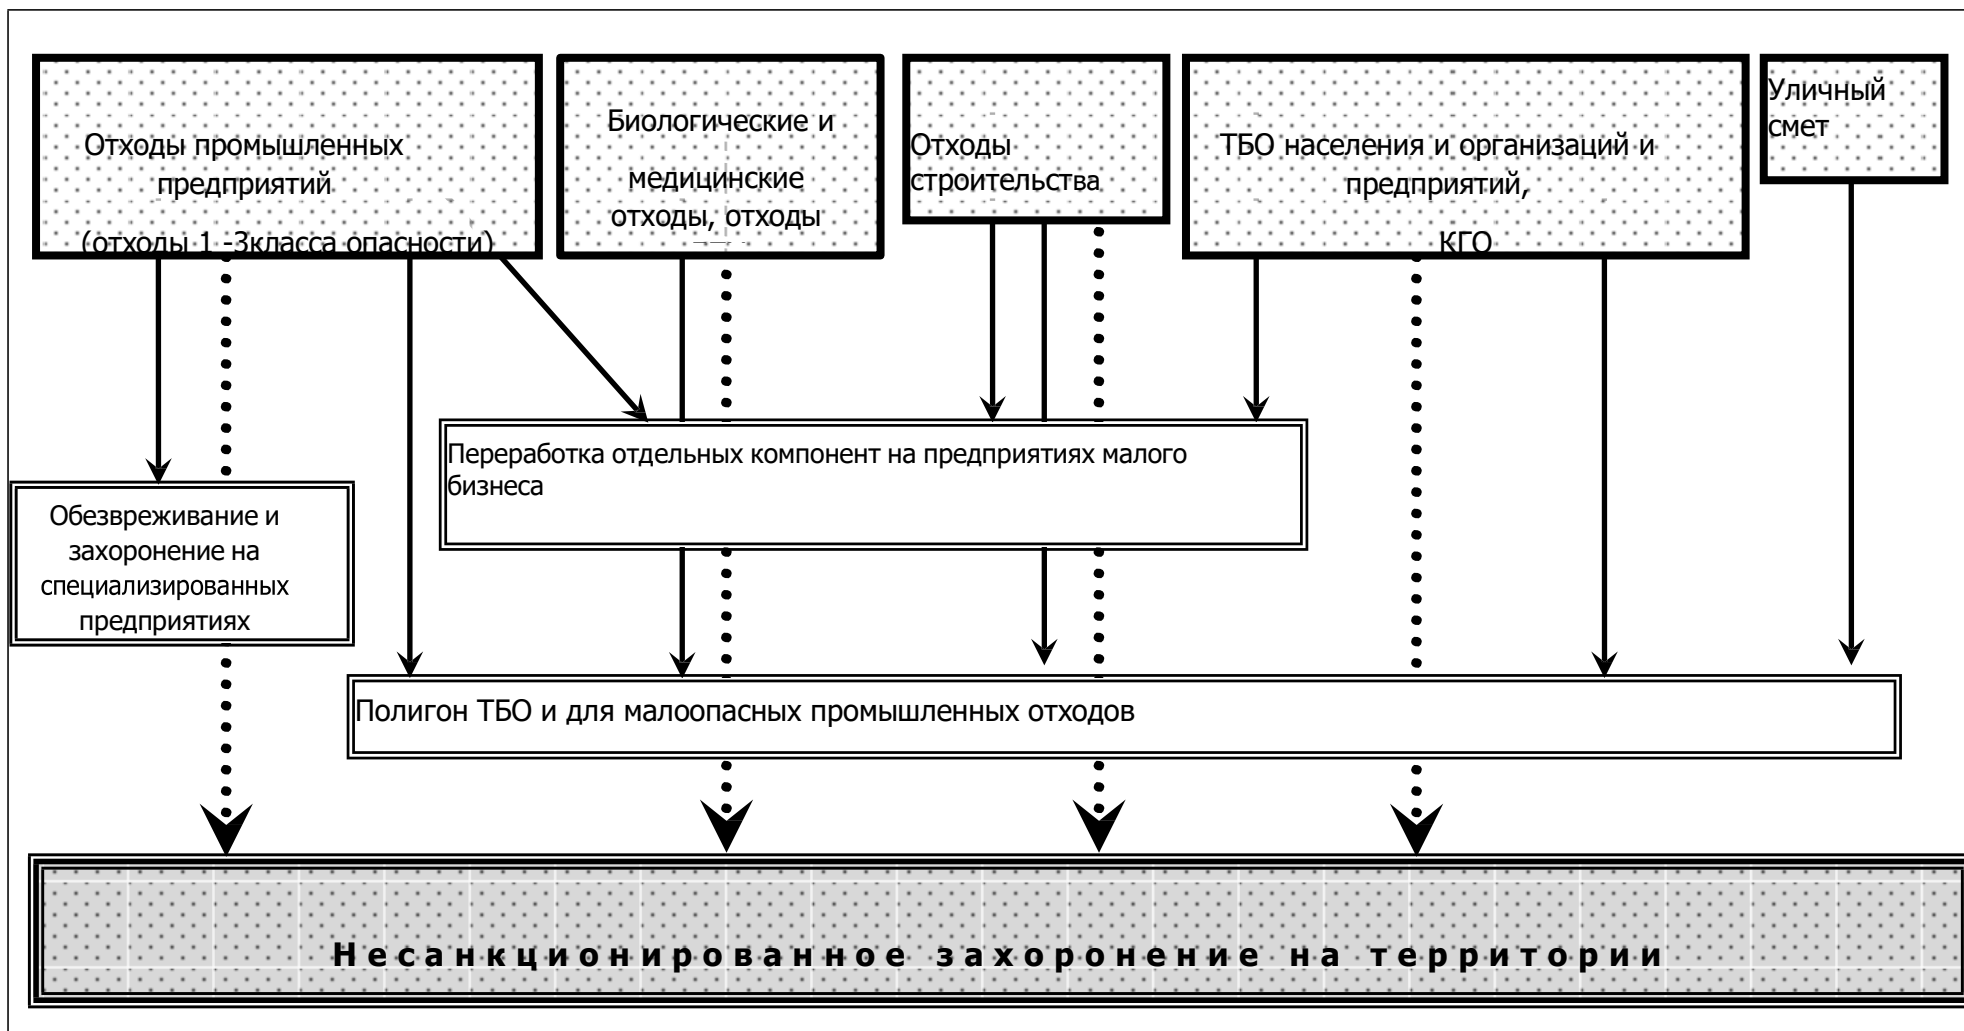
Отходы промышленных предприятий

(отходы 1 -3класса опасности)

Биологические и медицинские отходы, отходы

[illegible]

Отходы строительства

ТБО населения и организаций и предприятий,

КГО

Уличный смет

Переработка отдельных компонент на предприятиях малого бизнеса

Обезвреживание и захоронение на специализированных предприятиях

Полигон ТБО и для малоопасных промышленных отходов

Несанкционированное захоронение на территории